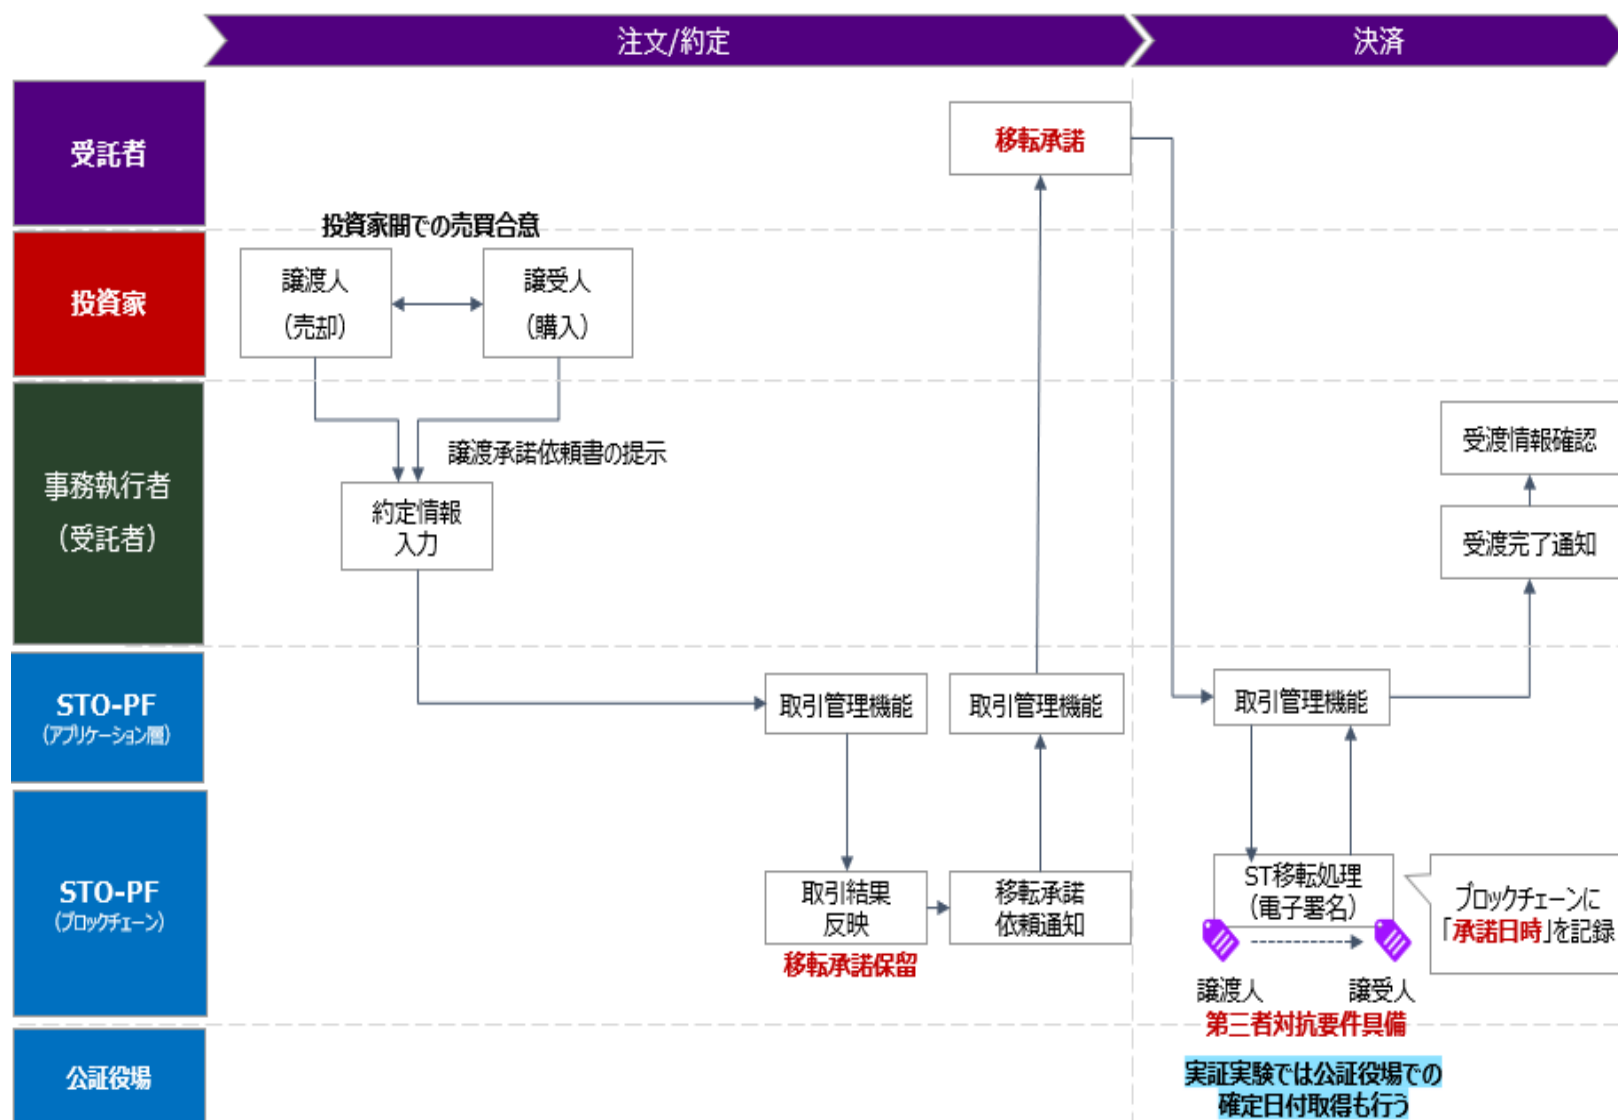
注文/約定

決済

受託者

投資家

事務執行者
(受託者)

STO-PF
(アプリケーション層)

STO-PF
(ブロックチェーン)

公証役場

移転承諾

投資家間での売買合意

譲渡人
(売却)

譲受人
(購入)

譲渡承諾依頼書の提示

約定情報
入力

取引管理機能

取引管理機能

取引結果
反映

移転承諾保留

移転承諾
依頼通知

取引管理機能

受渡情報確認

受渡完了通知

ST移転処理
(電子署名)

譲渡人

譲受人

第三者対抗要件具備

ブロックチェーンに
「承諾日時」を記録

実証実験では公証役場での
確定日付取得も行う